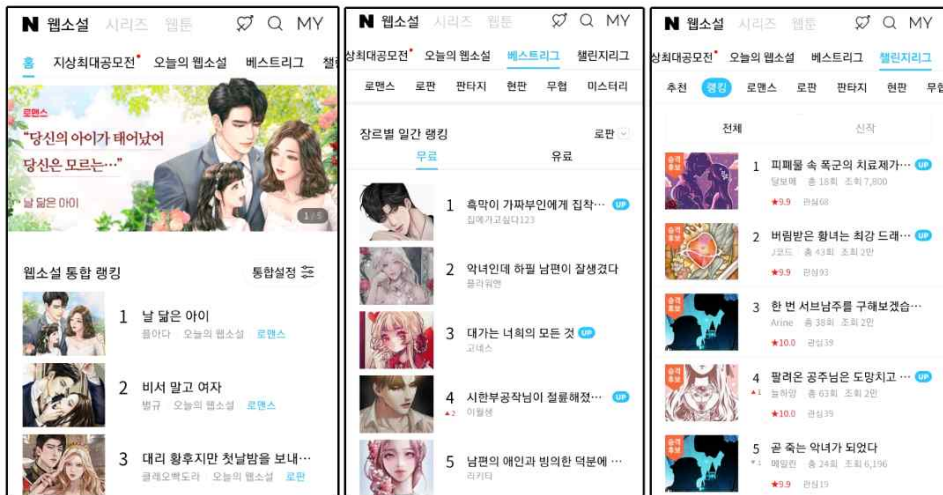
N 웹소설 시리즈 웹툰 MY

홈 지상최대공모전 오늘의 웹소설 베스트리그 챌

로맨스

"당신의 아이가 태어났어 당신은 모르는…"

날 닮은 아이

1 / 5

웹소설 통합 랭킹 통합설정

1 날 닮은 아이
플아다 오늘의 웹소설 로맨스

2 비서 말고 여자
밤규 오늘의 웹소설 로맨스

3 대리 황후지만 첫날밤을 보내…
클레오백도라 오늘의 웹소설 로판

N 웹소설 시리즈 웹툰 MY

상최대공모전 오늘의 웹소설 베스트리그 챌린지리그

로맨스 로판 판타지 현판 무협 미스터리

장르별 일간 랭킹 로판

무료 유료

1 흑막이 가짜부인에게 집착… UP
집에가고싶다123

2 악녀인데 하필 남편이 잘생겼다
플러원

3 대가는 너희의 모든 것 UP
고데스

4 시한부공작님이 절륜해졌… UP
▲2 이월센

5 남편의 애인과 빙의한 덕분에 …
라키티

N 웹소설 시리즈 웹툰 MY

상최대공모전 오늘의 웹소설 베스트리그 챌린지리그

추천 랭킹 로맨스 로판 판타지 현판 무협

전체 신작

1 피폐물 속 폭군의 치료제가… UP
당보메 총 18회 조회 7,800
★9.9 관심68

2 버림받은 황녀는 최강 드래… UP
J코드 총 43회 조회 2만
★9.9 관심93

3 한 번 서브남주를 구해보겠습…
Arine 총 38회 조회 2만
★10.0 관심39

4 팔려온 공주님은 도망치고 … UP
▲1 늘하얀 총 63회 조회 2만
★10.0 관심39

5 곧 죽는 악녀가 되었다
▼1 메일린 총 24회 조회 6,196
★9.9 관심19